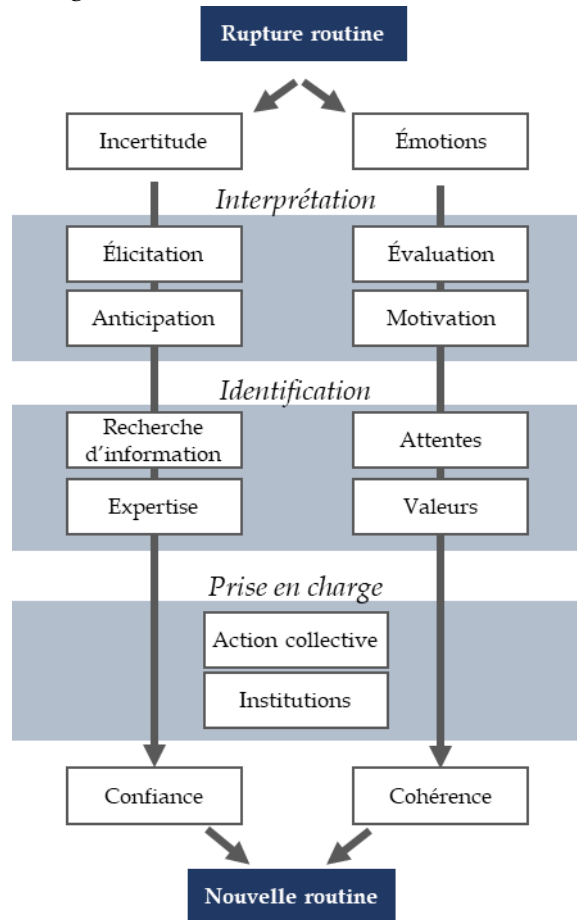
Rupture routine

Incertitude

Émotions

Interprétation

Élicitation

Évaluation

Anticipation

Motivation

Identification

Recherche d'information

Attentes

Expertise

Valeurs

Prise en charge

Action collective

Institutions

Confiance

Cohérence

Nouvelle routine